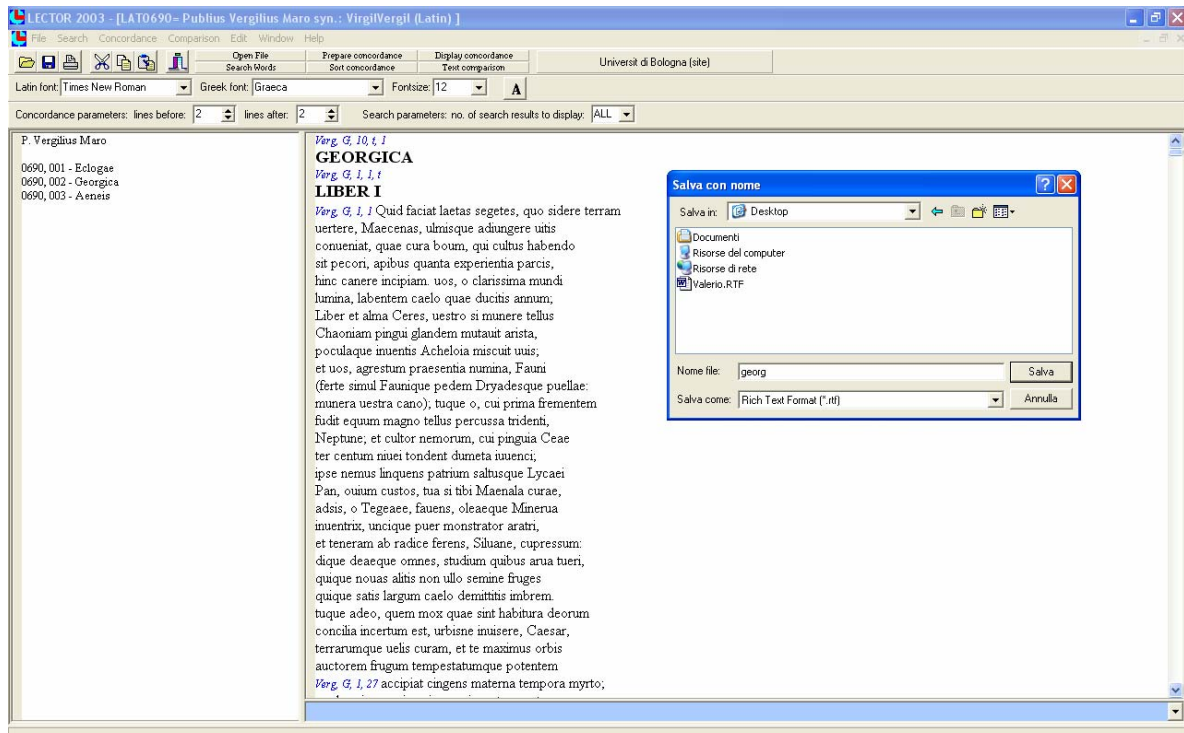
LECTOR 2003 - [LAT0690= Publius Vergilius Maro syn.: VirgilVergil (Latin) ]

File Search Concordance Comparison Edit Window Help

Open File
Search Words
Prepare concordance
Sort concordance
Display concordance
Text comparison
Universit di Bologna (site)

Latin font: Times New Roman Greek font: Graeca Fontsize: 12 A

Concordance parameters: lines before: 2 lines after: 2 Search parameters: no. of search results to display: ALL

P. Vergilius Maro

0690, 001 - Eclogae
0690, 002 - Georgica
0690, 003 - Aeneis

Verg, G, 10, t, 1
GEORGICA
Verg, G, 1, 1, t
LIBER I
Verg, G, 1, 1 Quid faciat laetas segetes, quo sidere terram
uertere, Maecenas, ulmisque adiungere uitis
conueniat, quae cura boum, qui cultus habendo
sit pecori, apibus quanta experientia parcis,
hinc canere incipiam. uos, o clarissima mundi
lumina, labentem caelo quae ducitis annum;
Liber et alma Ceres, uestro si munere tellus
Chaoniam pingui glandem mutauit arista,
poculaque inuentis Acheloia miscuit uuis;
et uos, agrestum praesentia numina, Fauni
(ferte simul Faunique pedem Dryadesque puellae:
munera uestra cano); tuque o, cui prima frementem
fudit equum magno tellus percussa tridenti,
Neptune; et cultor nemorum, cui pinguia Ceae
ter centum niuei tondent dumeta iuuenci;
ipse nemus linquens patrium saltusque Lycaei
Pan, ouium custos, tua si tibi Maenala curae,
adsis, o Tegeaee, fauens, oleaeque Minerua
inuentrix, uncique puer monstrator aratri,
et teneram ab radice ferens, Siluane, cupressum:
dique deaeque omnes, studium quibus arua tueri,
quique nouas alitis non ullo semine fruges
quique satis largum caelo demittitis imbrem.
tuque adeo, quem mox quae sint habitura deorum
concilia incertum est, urbisne inuisere, Caesar,
terrarumque uelis curam, et te maximus orbis
auctorem frugum tempestatumque potentem
Verg, G, 1, 27 accipiat cingens materna tempora myrto;

Salva con nome
Salva in: Desktop
Documenti
Risorse del computer
Risorse di rete
Valerio.RTF
Nome file: georg
Salva
Salva come: Rich Text Format (*.rtf)
Annulla